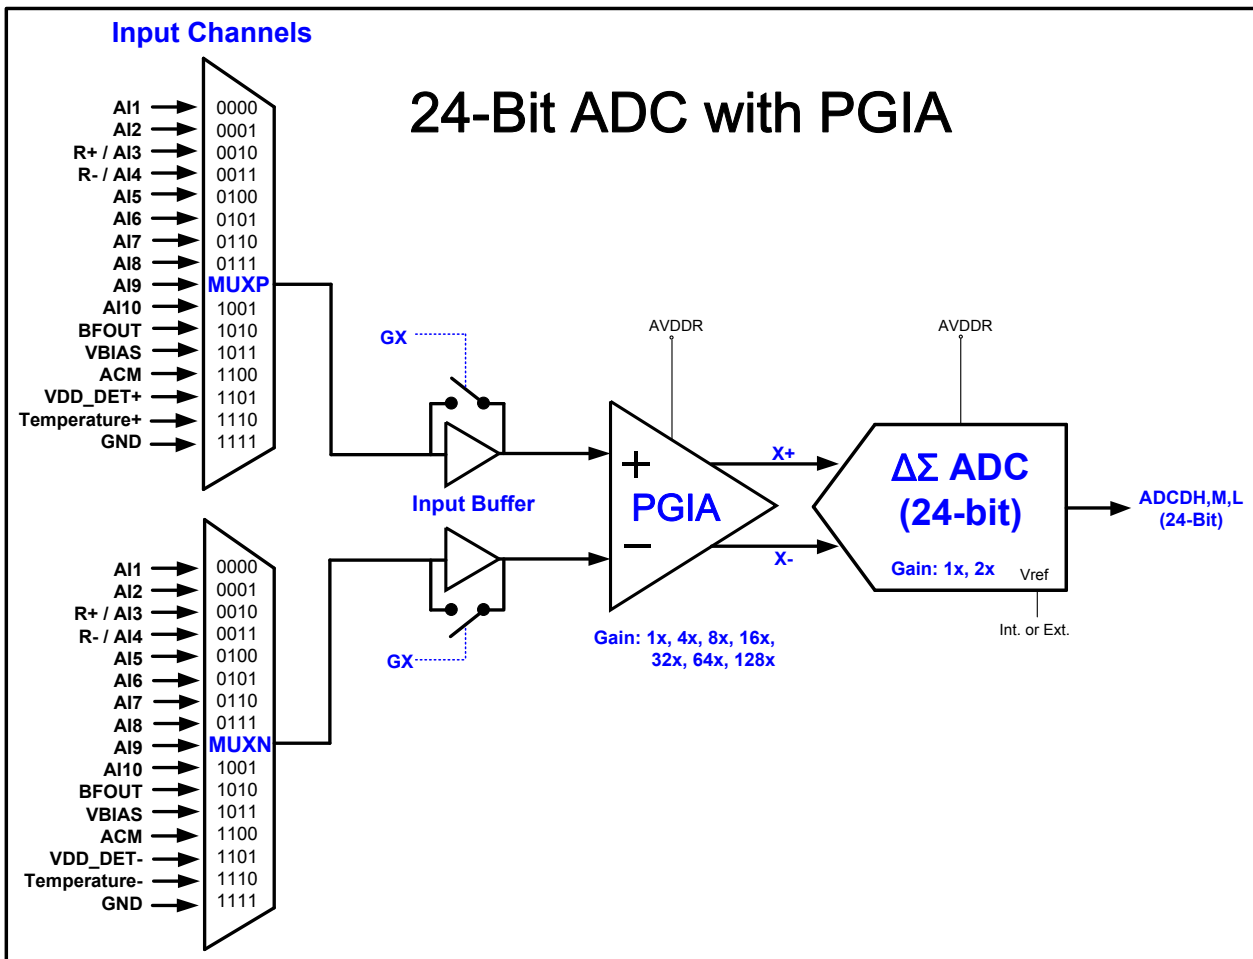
Input Channels

24-Bit ADC with PGIA

AI1 0000
AI2 0001
R+ / AI3 0010
R- / AI4 0011
AI5 0100
AI6 0101
AI7 0110
AI8 0111
AI9 MUXP
AI10 1001
BFOUT 1010
VBIAS 1011
ACM 1100
VDD_DET+ 1101
Temperature+ 1110
GND 1111

GX

AVDDR

AVDDR

X+

+

PGIA

−

X-

ΔΣ ADC
(24-bit)

Gain: 1x, 2x

Vref

ADCDH,M,L
(24-Bit)

Input Buffer

Int. or Ext.

Gain: 1x, 4x, 8x, 16x, 32x, 64x, 128x

GX

AI1 0000
AI2 0001
R+ / AI3 0010
R- / AI4 0011
AI5 0100
AI6 0101
AI7 0110
AI8 0111
AI9 MUXN
AI10 1001
BFOUT 1010
VBIAS 1011
ACM 1100
VDD_DET- 1101
Temperature- 1110
GND 1111